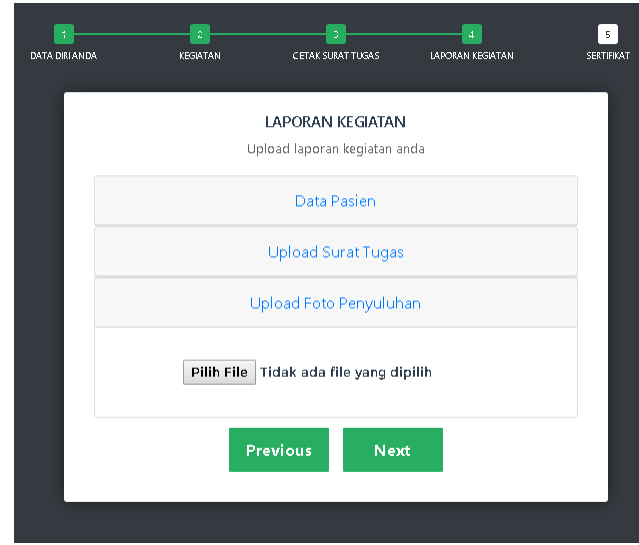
1 DATA DIRI ANDA
2 KEGIATAN
3 CETAK SURAT TUGAS
4 LAPORAN KEGIATAN
5 SERTIFIKAT

LAPORAN KEGIATAN

Upload laporan kegiatan anda

Data Pasien

Upload Surat Tugas

Upload Foto Penyuluhan

Pilih File Tidak ada file yang dipilih

Previous Next